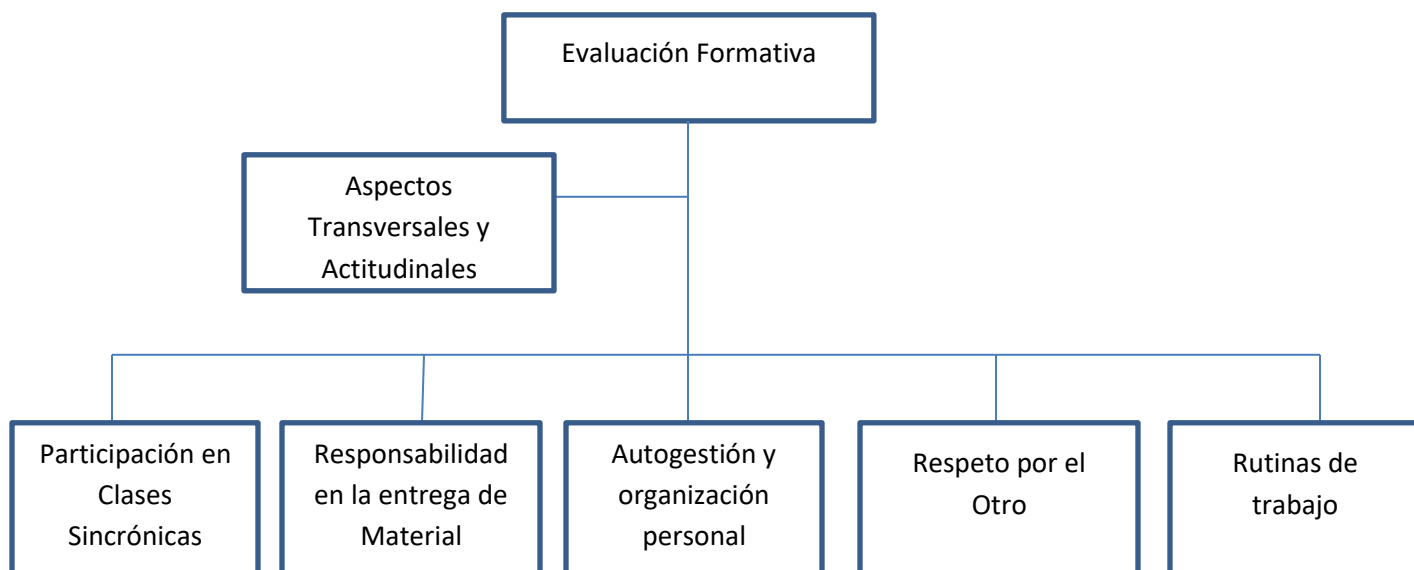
Evaluación Formativa

Aspectos Transversales y Actitudinales

Participación en Clases Sincrónicas

Responsabilidad en la entrega de Material

Autogestión y organización personal

Respeto por el Otro

Rutinas de trabajo